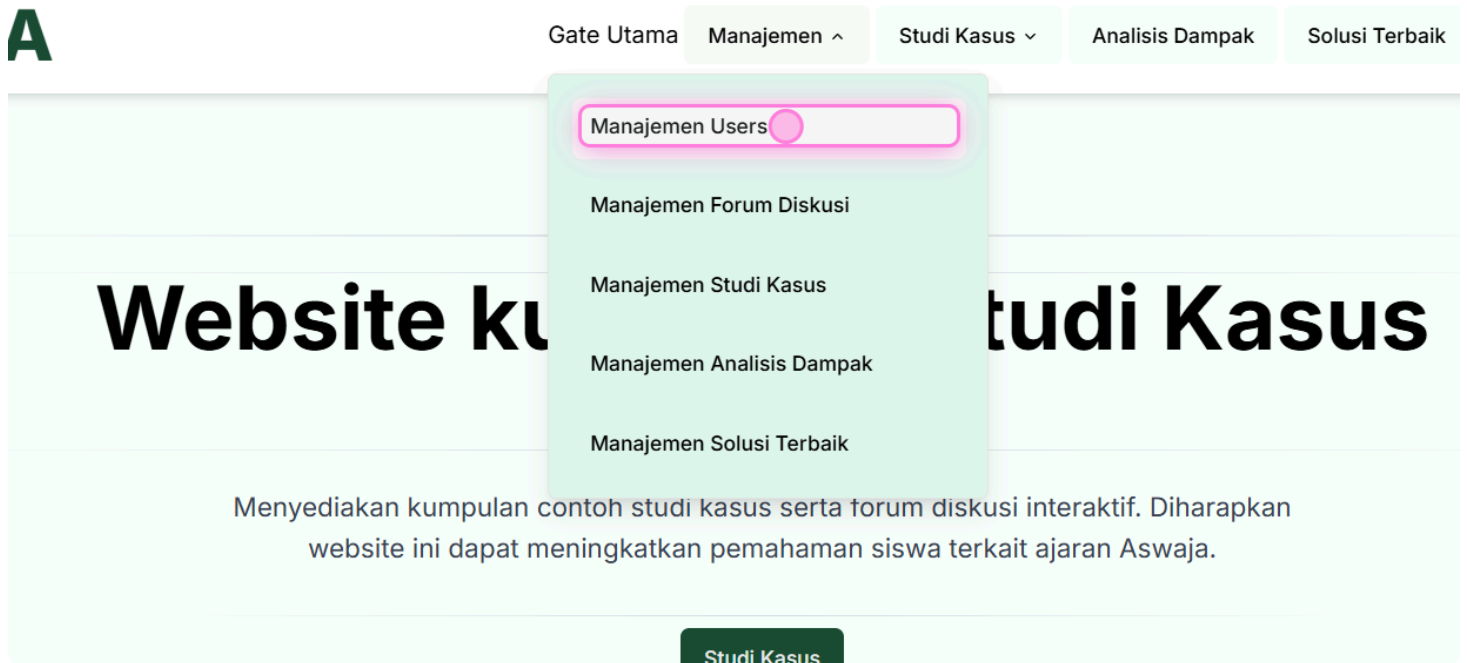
A

Gate Utama Manajemen ^ Studi Kasus ⌄ Analisis Dampak Solusi Terbaik

Manajemen Users

Manajemen Forum Diskusi

Manajemen Studi Kasus

Manajemen Analisis Dampak

Manajemen Solusi Terbaik

Website ku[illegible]tudi Kasus

Menyediakan kumpulan contoh studi kasus serta forum diskusi interaktif. Diharapkan website ini dapat meningkatkan pemahaman siswa terkait ajaran Aswaja.

Studi Kasus